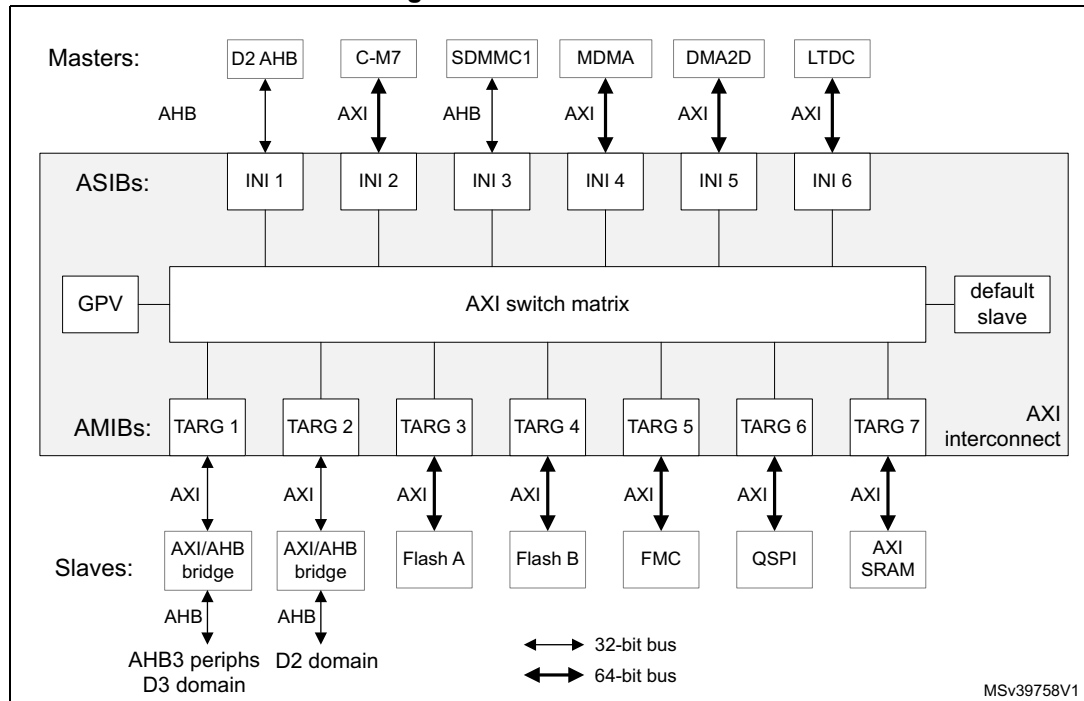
Masters:

D2 AHB

C-M7

SDMMC1

MDMA

DMA2D

LTDC

AHB

AXI

AHB

AXI

AXI

AXI

ASIBs:

INI 1

INI 2

INI 3

INI 4

INI 5

INI 6

GPV

AXI switch matrix

default slave

AMIBs:

TARG 1

TARG 2

TARG 3

TARG 4

TARG 5

TARG 6

TARG 7

AXI interconnect

AXI

AXI

AXI

AXI

AXI

AXI

AXI

Slaves:

AXI/AHB bridge

AXI/AHB bridge

Flash A

Flash B

FMC

QSPI

AXI SRAM

AHB

AHB

AHB3 periphs D3 domain

D2 domain

32-bit bus

64-bit bus

MSv39758V1